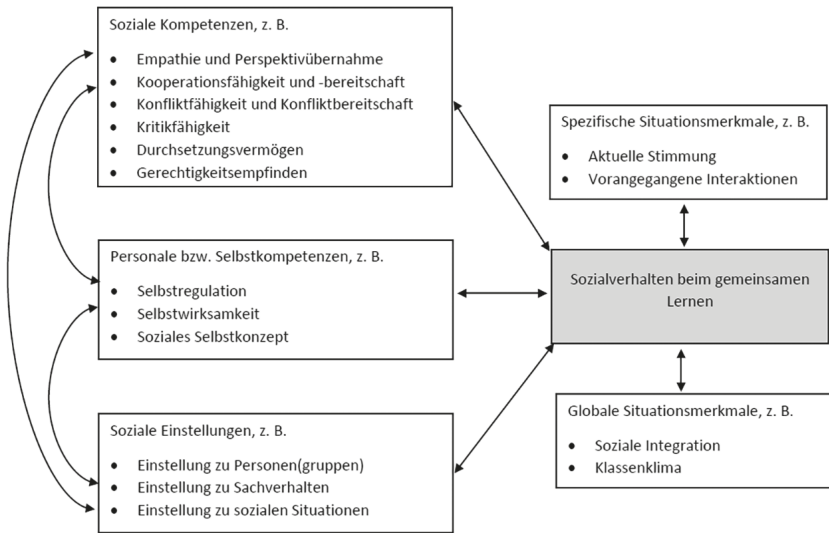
Soziale Kompetenzen, z. B.

- Empathie und Perspektivübernahme
- Kooperationsfähigkeit und -bereitschaft
- Konfliktfähigkeit und Konfliktbereitschaft
- Kritikfähigkeit
- Durchsetzungsvermögen
- Gerechtigkeitsempfinden

Personale bzw. Selbstkompetenzen, z. B.

- Selbstregulation
- Selbstwirksamkeit
- Soziales Selbstkonzept

Soziale Einstellungen, z. B.

- Einstellung zu Personen(gruppen)
- Einstellung zu Sachverhalten
- Einstellung zu sozialen Situationen

Spezifische Situationsmerkmale, z. B.

- Aktuelle Stimmung
- Vorangegangene Interaktionen

Sozialverhalten beim gemeinsamen Lernen

Globale Situationsmerkmale, z. B.

- Soziale Integration
- Klassenklima